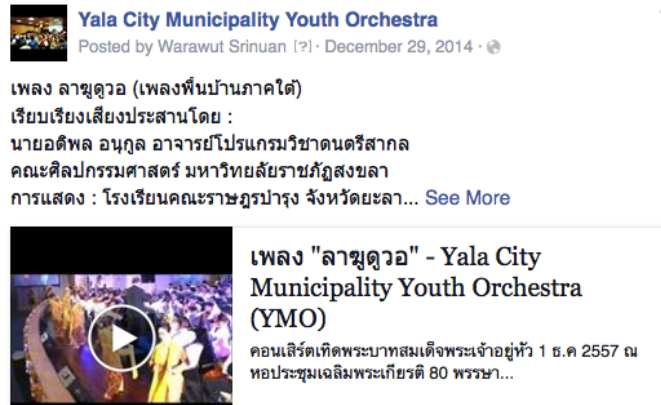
Yala City Municipality Youth Orchestra
Posted by Warawut Srinuan [?] · December 29, 2014 ·

เพลง ลาฆูดูวอ (เพลงพื้นบ้านภาคใต้)
เรียบเรียงเสียงประสานโดย :
นายอดิพล อนุกูล อาจารย์โปรแกรมวิชาดนตรีสากล
คณะศิลปกรรมศาสตร์ มหาวิทยาลัยราชภัฏสงขลา
การแสดง : โรงเรียนคณะราษฎรบำรุง จังหวัดยะลา... See More

เพลง "ลาฆูดูวอ" - Yala City Municipality Youth Orchestra (YMO)
คอนเสิร์ตเทิดพระบาทสมเด็จพระเจ้าอยู่หัว 1 ธ.ค 2557 ณ หอประชุมเฉลิมพระเกียรติ 80 พรรษา...